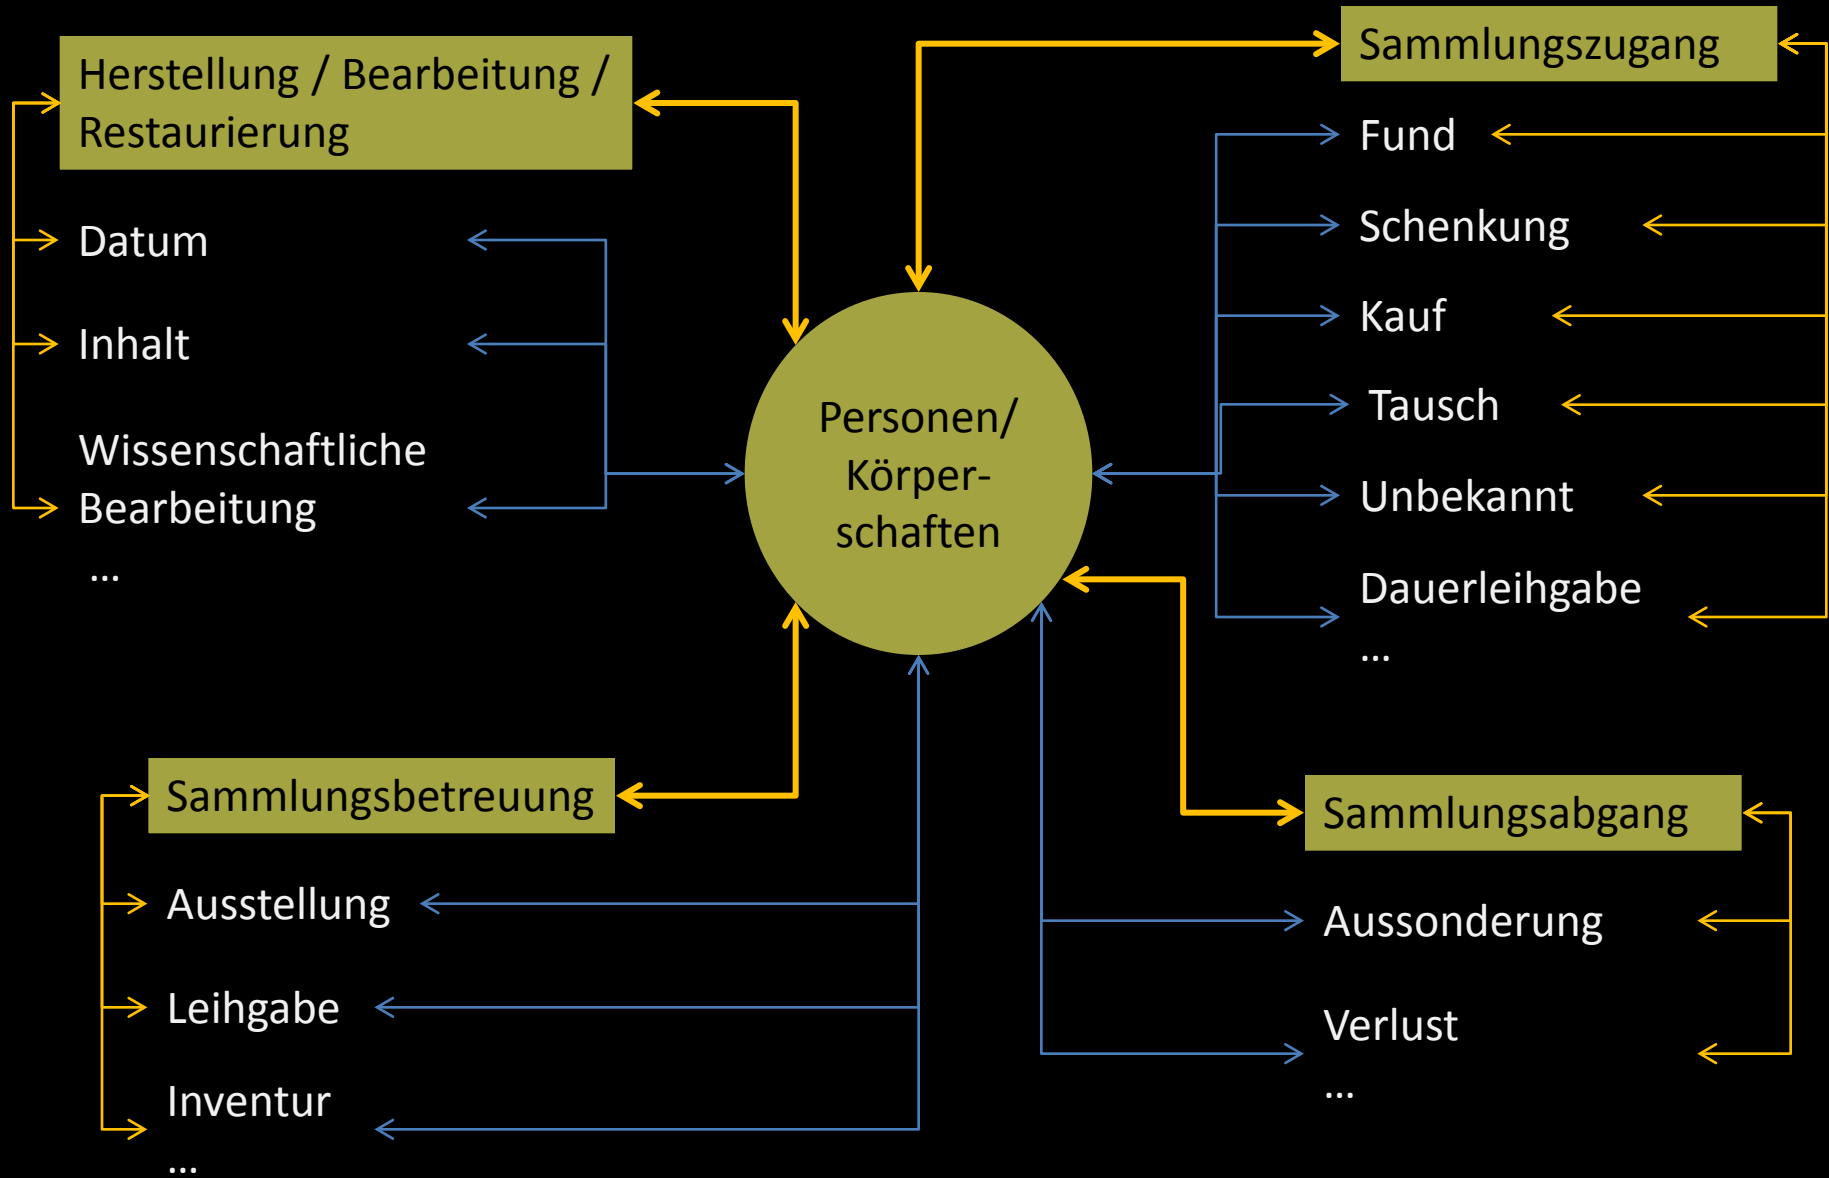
Herstellung / Bearbeitung / Restaurierung

Datum

Inhalt

Wissenschaftliche Bearbeitung

…

Sammlungszugang

Fund

Schenkung

Kauf

Tausch

Unbekannt

Dauerleihgabe

…

Personen/ Körperschaften

Sammlungsbetreuung

Ausstellung

Leihgabe

Inventur

…

Sammlungsabgang

Aussonderung

Verlust

…